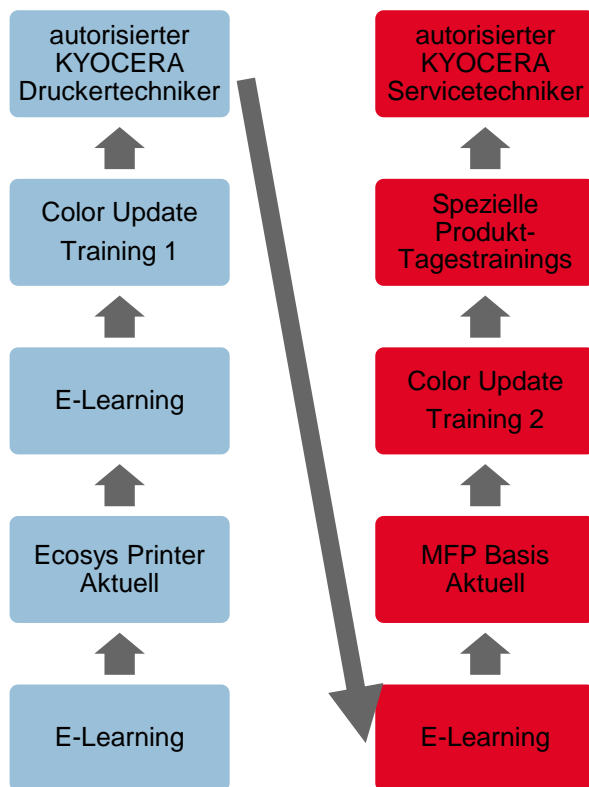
autorisierter KYOCERA Druckertechniker

Color Update Training 1

E-Learning

Ecosys Printer Aktuell

E-Learning

autorisierter KYOCERA Servicetechniker

Spezielle Produkt-Tagestrainings

Color Update Training 2

MFP Basis Aktuell

E-Learning